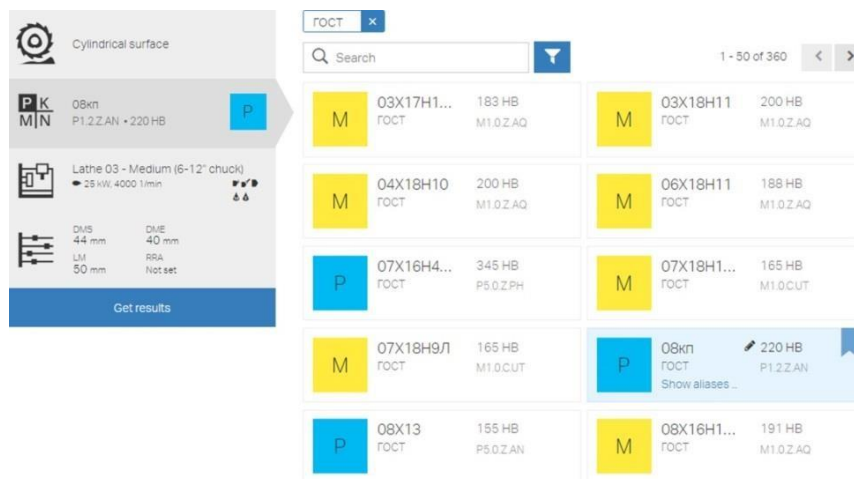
Cylindrical surface

P K
M N

08кп
P1.2.Z.AN • 220 HB

P

Lathe 03 - Medium (6-12" chuck)
25 kW, 4000 1/min

DMS
44 mm

DME
40 mm

LM
50 mm

RRA
Not set

Get results

ГОСТ ×

Search

1 - 50 of 360

M
03Х17Н1...
ГОСТ
183 HB
M1.0.Z.AQ

M
03Х18Н11
ГОСТ
200 HB
M1.0.Z.AQ

M
04Х18Н10
ГОСТ
200 HB
M1.0.Z.AQ

M
06Х18Н11
ГОСТ
188 HB
M1.0.Z.AQ

P
07Х16Н4...
ГОСТ
345 HB
P5.0.Z.PH

M
07Х18Н1...
ГОСТ
165 HB
M1.0.C.UT

M
07Х18Н9Л
ГОСТ
165 HB
M1.0.C.UT

P
08кп
ГОСТ
Show aliases ...
220 HB
P1.2.Z.AN

P
08Х13
ГОСТ
155 HB
P5.0.Z.AN

M
08Х16Н1...
ГОСТ
191 HB
M1.0.Z.AQ